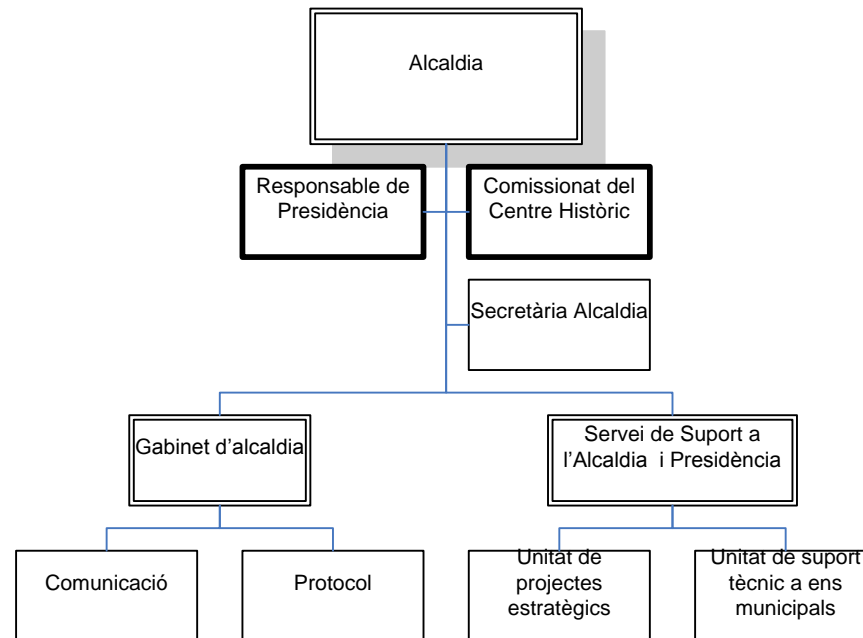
Alcaldia

Responsable de Presidència

Comissionat del Centre Històric

Secretària Alcaldia

Gabinet d'alcaldia

Servei de Suport a l'Alcaldia i Presidència

Comunicació

Protocol

Unitat de projectes estratègics

Unitat de suport tècnic a ens municipals